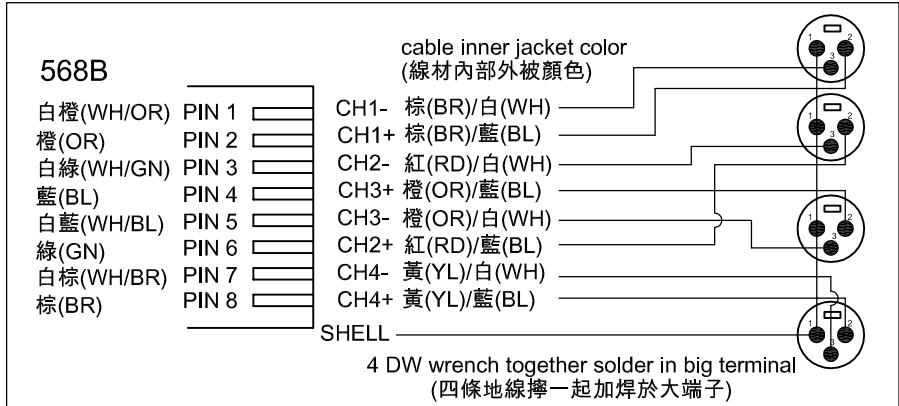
568B

白橙(WH/OR) PIN 1
橙(OR) PIN 2
白綠(WH/GN) PIN 3
藍(BL) PIN 4
白藍(WH/BL) PIN 5
綠(GN) PIN 6
白棕(WH/BR) PIN 7
棕(BR) PIN 8

cable inner jacket color
(線材內部外被顏色)

CH1- 棕(BR)/白(WH)
CH1+ 棕(BR)/藍(BL)
CH2- 紅(RD)/白(WH)
CH3+ 橙(OR)/藍(BL)
CH3- 橙(OR)/白(WH)
CH2+ 紅(RD)/藍(BL)
CH4- 黃(YL)/白(WH)
CH4+ 黃(YL)/藍(BL)
SHELL

1 2 3
1 2 3
1 2 3
1 2 3

4 DW wrench together solder in big terminal
(四條地線擰一起加焊於大端子)